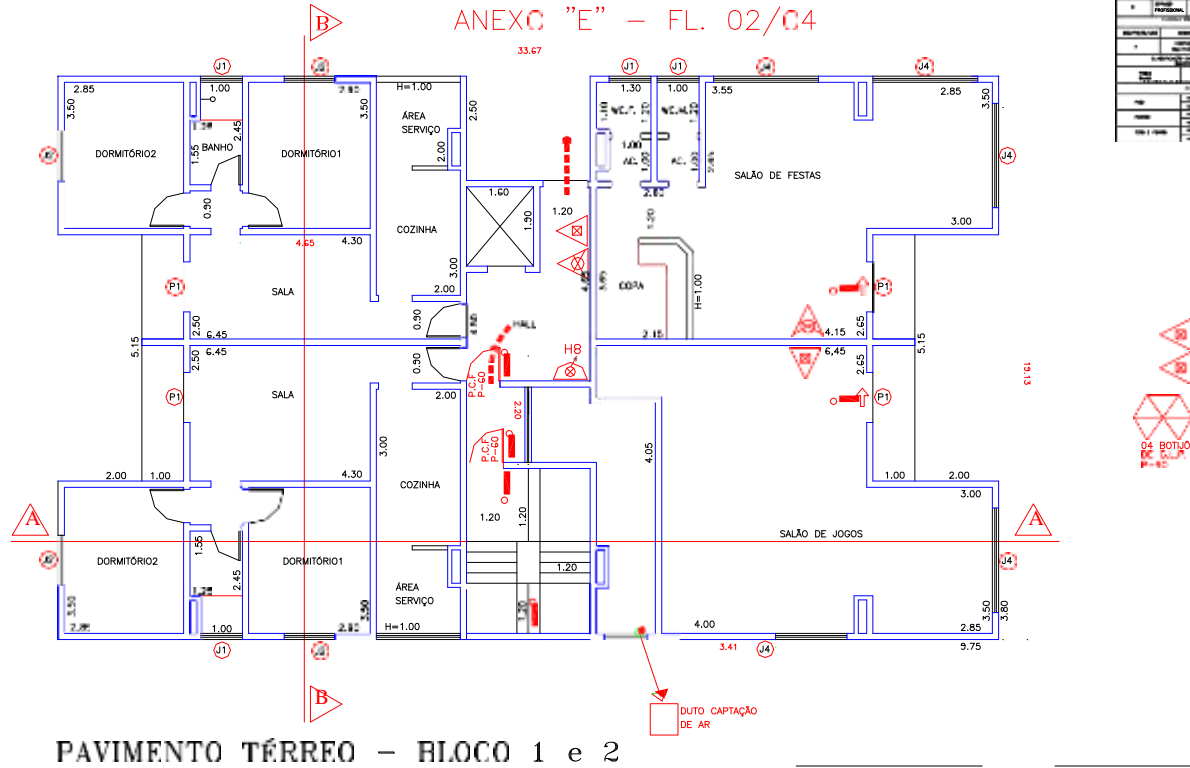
ANEXO "E" – FL. 02/04

B

33.67

J1 J4 J1 J1 J4 J4

2.85 1.00 2.85 H=1.00 1.30 1.00 3.55 2.85

3.50 3.50 2.50 3.50

ÁREA SERVIÇO

1.30 2.45 1.55 BANHO

DORMITÓRIO2 DORMITÓRIO1

W.C.F. W.C.M.

1.00 AC. AC.

SALÃO DE FESTAS

J4

2.00

0.90

1.60

1.20

1.90

4.55 4.30 COZINHA

3.00

3.00

P1 SALA

2.00

COPA

H=1.00

P1

0.90

HALL

2.50 6.45

4.15

2.65

5.15

6.45 5.15

2.50 6.45

H8

0.90

P.C.F P-60

2.00

P1 SALA

2.20

P.C.F P-60

4.05

P1

3.00

2.00 1.00 4.30 COZINHA

1.00 2.00

3.00

1.20

1.20

A

SALÃO DE JOGOS

A

1.55

DORMITÓRIO2 DORMITÓRIO1

2.45

1.20

ÁREA SERVIÇO

J4

3.50 1.30 2.85 2.50 2.85 1.00 H=1.00 4.00 2.85 3.50 3.80

J1 J4 3.41 J4 9.75

B

DUTO CAPTAÇÃO DE AR

19.13

04 BOTIJÕ DE G.L.P P-60

PAVIMENTO TÉRREO – BLOCO 1 e 2